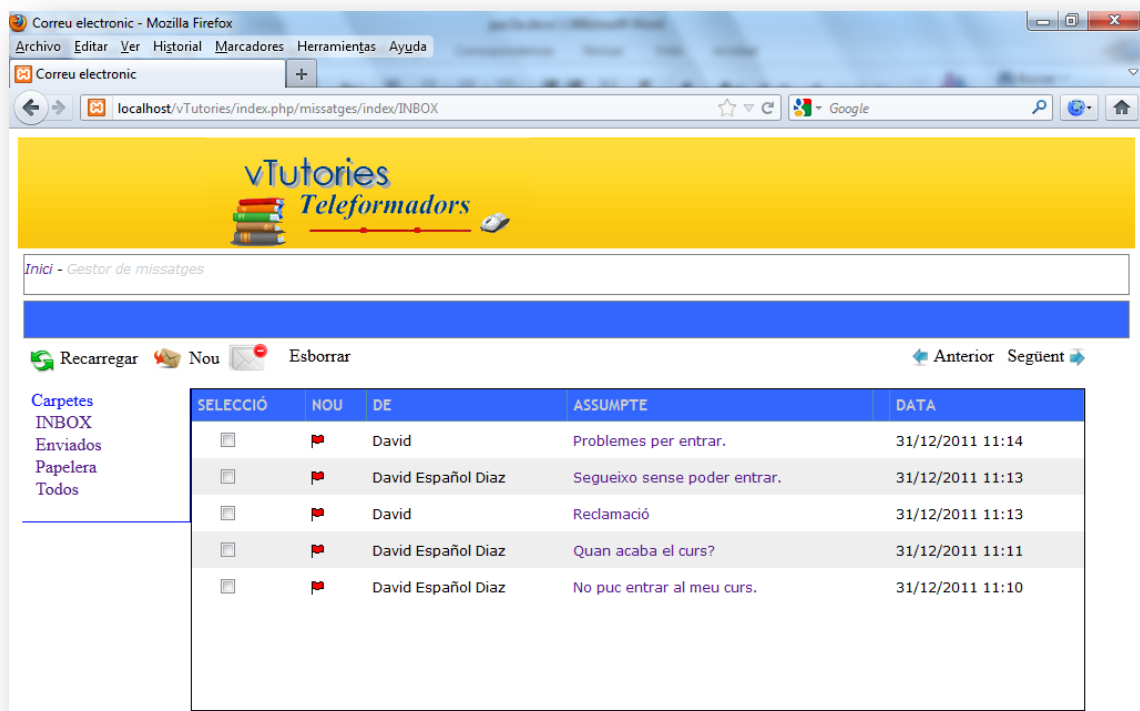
Correu electronic - Mozilla Firefox

Archivo Editar Ver Historial Marcadores Herramientas Ayuda

Correu electronic +

localhost/vTutories/index.php/missatges/index/INBOX

Google

vTutories
Teleformadors

Inici - Gestor de missatges

Recarregar Nou Esborrar

Anterior Següent

Carpetes
INBOX
Enviados
Papelera
Todos

| SELECCIÓ | NOU | DE | ASSUMPTE | DATA |
|---|---|---|---|---|
| | | David | Problemes per entrar. | 31/12/2011 11:14 |
| | | David Español Diaz | Segueixo sense poder entrar. | 31/12/2011 11:13 |
| | | David | Reclamació | 31/12/2011 11:13 |
| | | David Español Diaz | Quan acaba el curs? | 31/12/2011 11:11 |
| | | David Español Diaz | No puc entrar al meu curs. | 31/12/2011 11:10 |